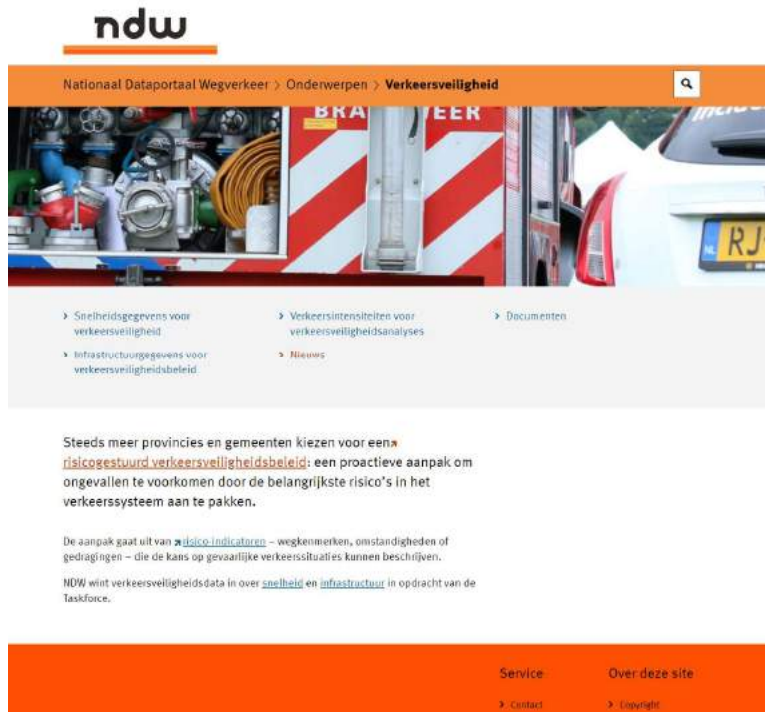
ndw

Nationaal Dataportaal Wegverkeer > Onderwerpen > Verkeersveiligheid

BRA EER

RJ

> Snelheidsgegevens voor verkeersveiligheid

> Infrastructuurgegevens voor verkeersveiligheidsbeleid

> Verkeersintensiteiten voor verkeersveiligheidsanalyses

> Nieuws

> Documenten

Steeds meer provincies en gemeenten kiezen voor een risicogestuurd verkeersveiligheidsbeleid: een proactieve aanpak om ongevallen te voorkomen door de belangrijkste risico's in het verkeerssysteem aan te pakken.

De aanpak gaat uit van risico indicatoren – wegkenmerken, omstandigheden of gedragingen – die de kans op gevaarlijke verkeerssituaties kunnen beschrijven.

NDW wint verkeersveiligheidsdata in over snelheid en infrastructuur in opdracht van de Taskforce.

Service

> Contact

Over deze site

> Copyright